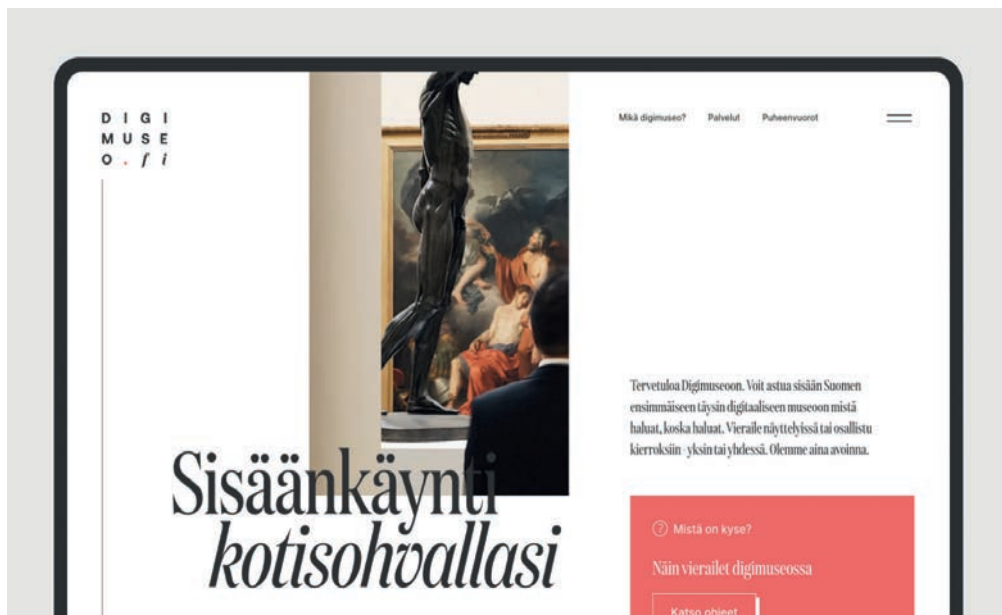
D I G I
M U S E
O . f i

Mikä digimuseo? Palvelut Puheenvuorot

Tervetuloa Digimuseoon. Voit astua sisään Suomen ensimmäiseen täysin digitaaliseen museoon mistä haluat, koska haluat. Vieraile näyttelyissä tai osallistu kierroksiin - yksin tai yhdessä. Olemme aina avoinna.

Sisäänkäynti
kotisohvallasi

? Mistä on kyse?

Näin vierailet digimuseossa

Katso ohjeet